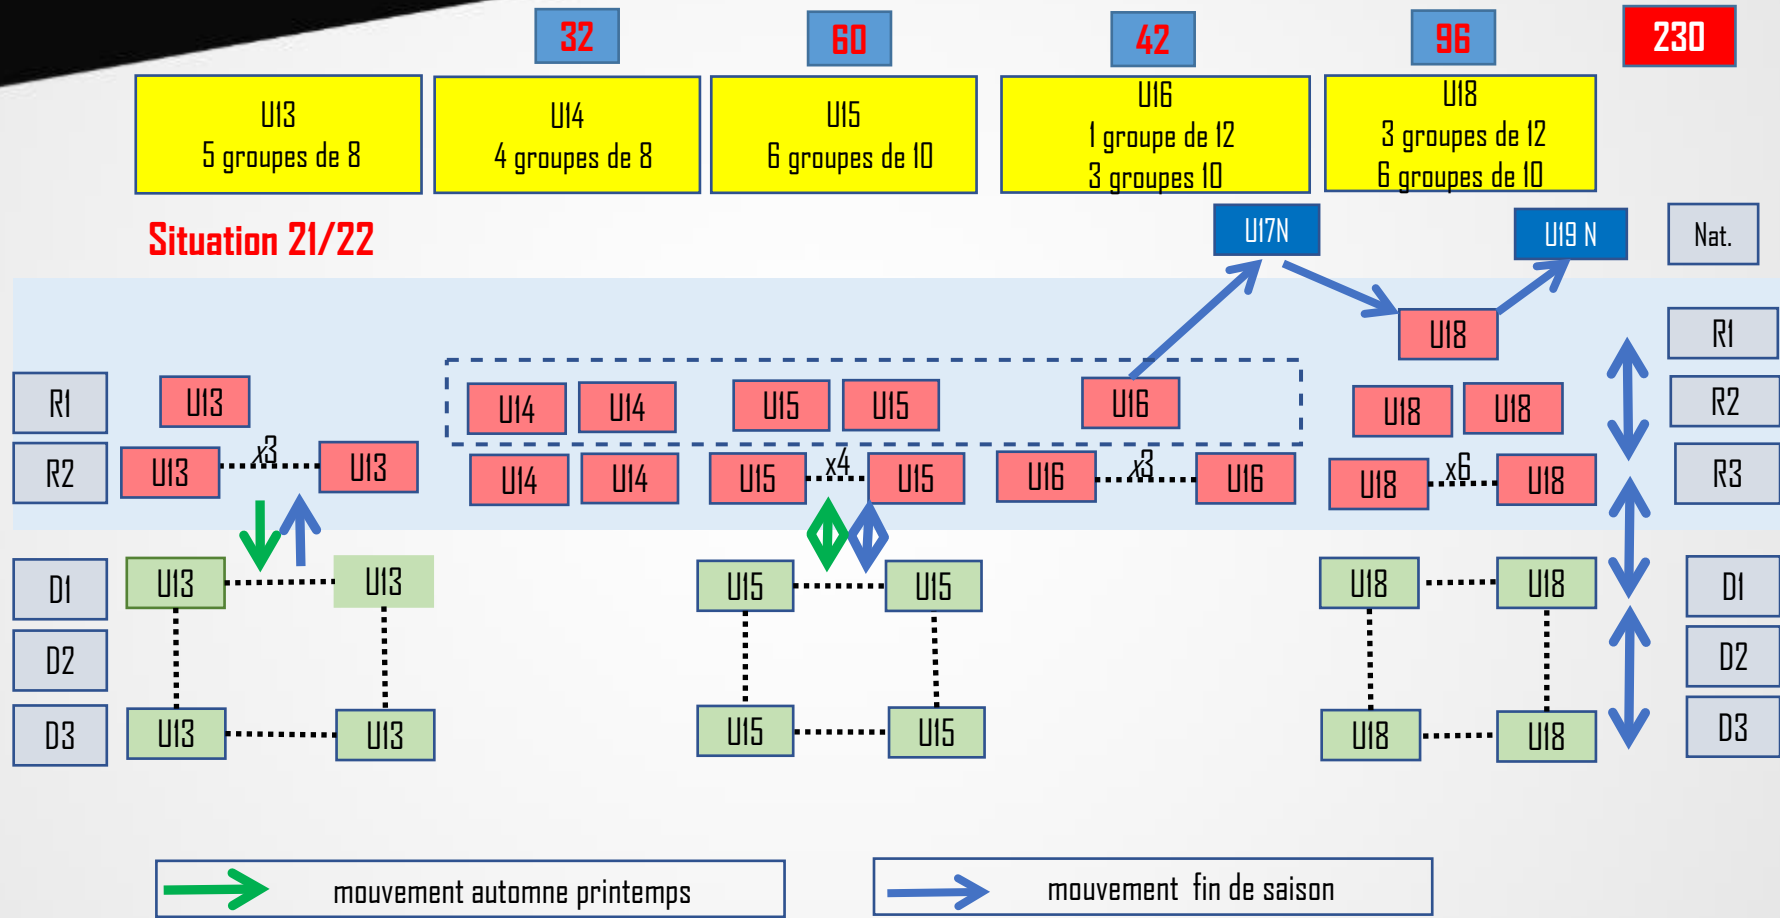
32 60 42 96 230

U13
5 groupes de 8

U14
4 groupes de 8

U15
6 groupes de 10

U16
1 groupe de 12
3 groupes 10

U18
3 groupes de 12
6 groupes de 10

Situation 21/22

U17N

U19 N

Nat.

U18

R1

R1

U13

U14 U14 U15 U15 U16

U18 U18

R2

R2

U13 x3 U13

U14 U14 U15 x4 U15 U16 x3 U16

U18 x6 U18

R3

D1

U13 U13

U15 U15

U18 U18

D1

D2

D2

D3

U13 U13

U15 U15

U18 U18

D3

mouvement automne printemps

mouvement fin de saison